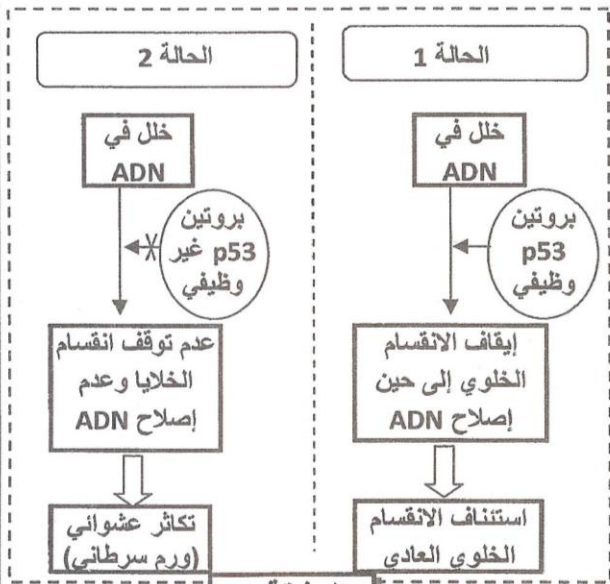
الحالة 1

خلل في ADN

بروتين p53 وظيفي

إيقاف الانقسام الخلوي إلى حين إصلاح ADN

استئناف الانقسام الخلوي العادي

الحالة 2

خلل في ADN

بروتين p53 غير وظيفي

عدم توقف انقسام الخلايا وعدم إصلاح ADN

تكاثر عشوائي (ورم سرطاني)

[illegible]